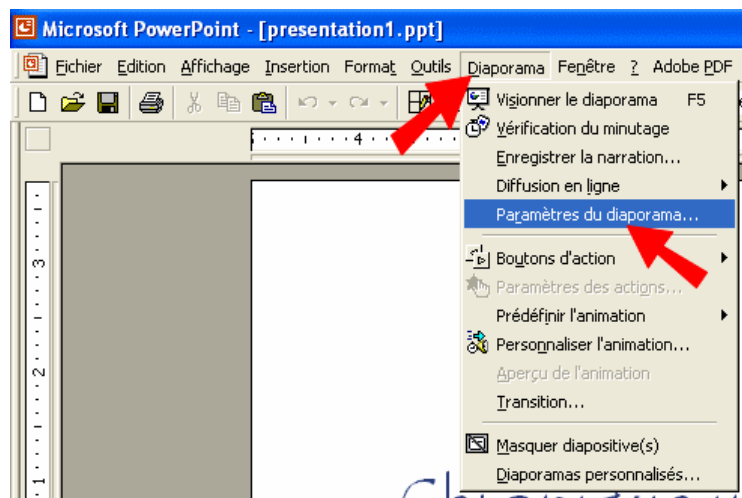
Microsoft PowerPoint - [presentation1.ppt]

Fichier Edition Affichage Insertion Format Outils Diaporama Fenêtre ? Adobe PDF

Visionner le diaporama F5
Vérification du minutage
Enregistrer la narration...
Diffusion en ligne
Paramètres du diaporama...
Boutons d'action
Paramètres des actions...
Prédéfinir l'animation
Personnaliser l'animation...
Aperçu de l'animation
Transition...
Masquer diapositive(s)
Diaporamas personnalisés...